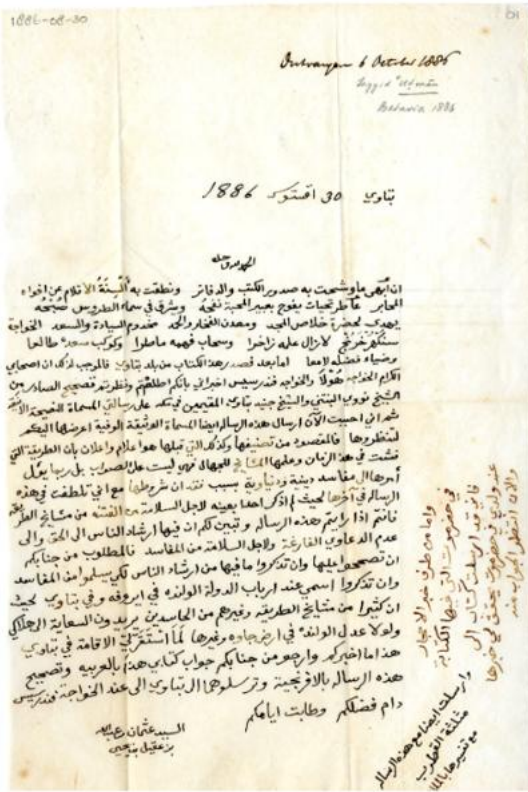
1886-08-30

Batavia 6 October 1886
Sayyid ʿUthman
Batavia 1886

بتاوي 30 اغسطس 1886

الحمد لله

ان ابهى ما وشحت به صدور الكتب والدفاتر ونطقت به ألسنة الاقلام من افواه المحابر ما طرحت يفوح بعبير المحبة نفحة ويشرق في سماء الطروس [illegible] يهدى لحضرة خلاصة المجد ومعدن الفخار والجد حضرة السيادة والسعد الخواجة سنكرخرغن لا زال عليه زاخرا وسحاب فهمه ماطرا وكوكب سعده طالعا وضياء فضله لامعا اما بعد فقصد هذا الكتاب من بلد بتاوي فالموجب لذلك ان اصحابي الكرام الخواجه هوفلا والخواجه فندرسيس اخبراني بانكم اطلعتم ونظرتم تصحيح الصادر من الشيخ نووي البنتني والشيخ جنيد بتاوي المقيمين بمكة على رسالتي المسماة النصيحة الانيقة شهر ان احببت الآن ارسال هذه الرسالة ايضا المسماة الوثيقة الوفية اعرضها اليكم لتنظروها فالمقصود من تصنيفها وكذلك التي قبلها هو اظهار واعلان بان الطريقة التي نشئت في هذا الزمان وعلماها المشائخ للجهال ليست على الصواب بل ربما يدخل عدم الدعاوي الفارغة ولاجل السلامة من المفاسد

ارسالي اليكم كان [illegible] لاجل السلامة من الفتنة من مشائخ الطريقة
فانكم اذا رايتم هذه الرسالة وتبين لكم ان فيها ارشاد الناس الى الحق والى ان تصححوا عليها وان تذكروا ما فيها من ارشاد الناس لكي يسلموا من المفاسد وان تذكروا اسمي عند ارباب الدولة الولنده في ايروفه وفي بتاوي لان كثيرا من مشائخ الطريقه وغيرهم من الحاسدين يريدون السعاية والحكايات ولا لاعدل الولنده في ارخجاوه وغيرها كما استقريت الاقامة في بتاوي هذا ما اخبركم وارجو من جنابكم جواب كتابي هذا بالعربيه وتصحيح هذه الرسالة بالافرنجية وترسلوها البتاوي الى عند الخواجه فندرسيس
دام فضلكم وطالت ايامكم

السيد عثمان عبدالله
بن عقيل بن يحيى

واما من طرف خبر الاجهاد فحضرت انتم الذي تعرفونه ان لفظ ذلك الكتاب الذي اشتمل عليه من النصيحة والوثيقة فارسالها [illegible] ان شاء الله وارسلت ايضا نسختين من الرسالة

مثلة التقريب
مع تشريعها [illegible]